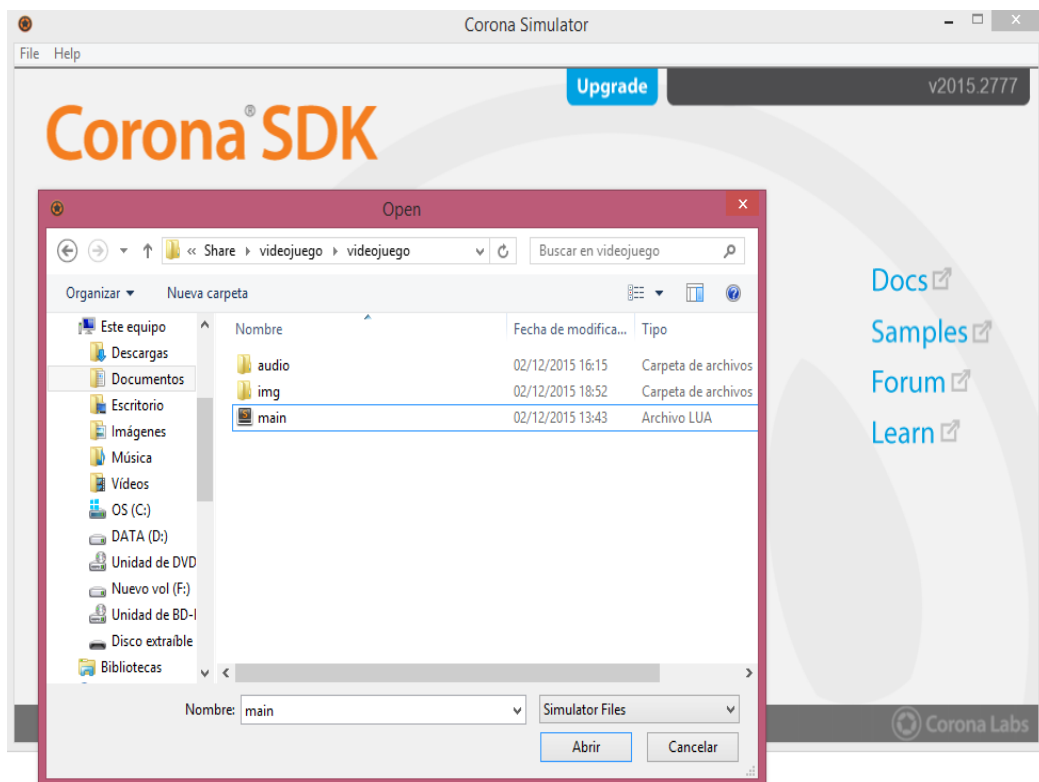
Corona Simulator

File Help

Upgrade

v2015.2777

Corona® SDK

Open

« Share › videojuego › videojuego

Buscar en videojuego

Organizar ▾ Nueva carpeta

Este equipo
Descargas
Documentos
Escritorio
Imágenes
Música
Vídeos
OS (C:)
DATA (D:)
Unidad de DVD
Nuevo vol (F:)
Unidad de BD-I
Disco extraíble
Bibliotecas

| Nombre | Fecha de modifica... | Tipo |
|---|---|---|
| audio | 02/12/2015 16:15 | Carpeta de archivos |
| img | 02/12/2015 18:52 | Carpeta de archivos |
| main | 02/12/2015 13:43 | Archivo LUA |

Nombre: main

Simulator Files

Abrir

Cancelar

Docs

Samples

Forum

Learn

Corona Labs